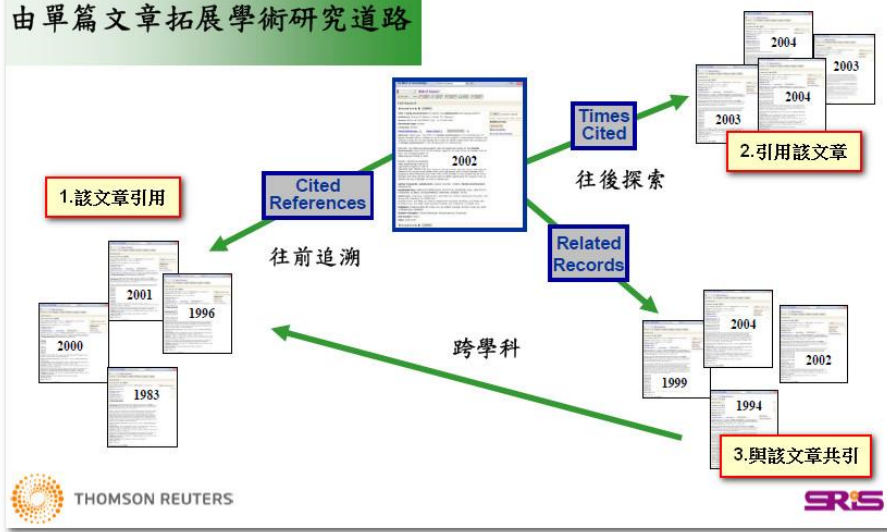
由單篇文章拓展學術研究道路

2002

Cited References

往前追溯

1.該文章引用

2001

1996

2000

1983

Times Cited

往後探索

2004

2003

2004

2003

2.引用該文章

Related Records

2004

2002

1999

1994

跨學科

3.與該文章共引

THOMSON REUTERS

SRIS